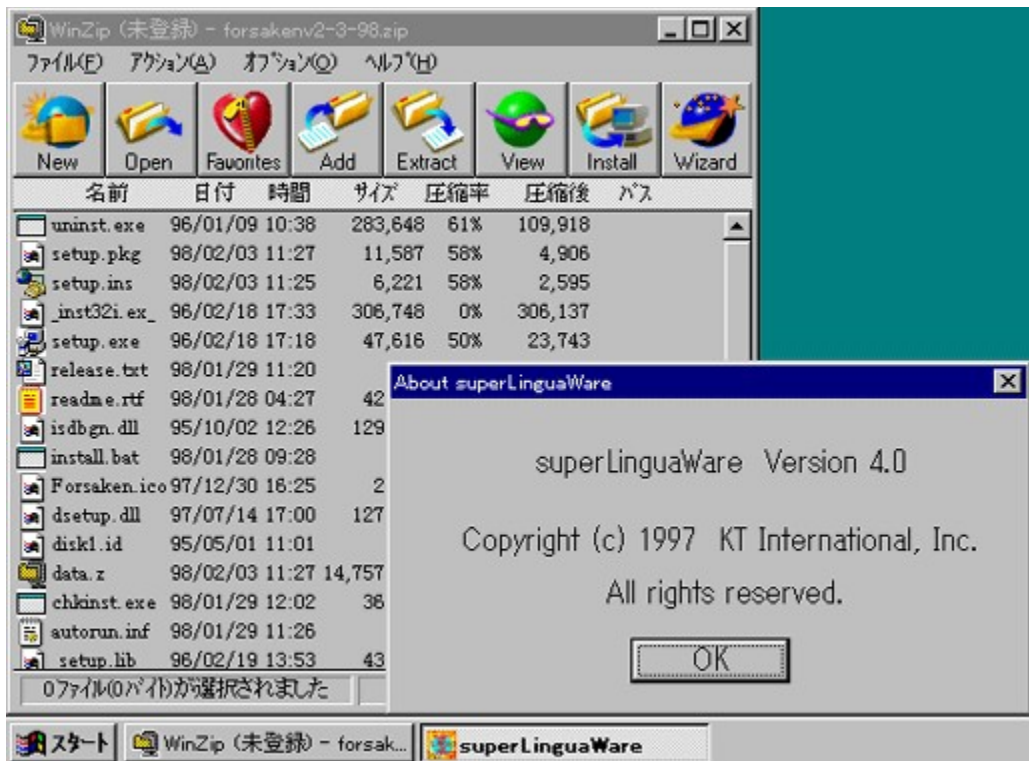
WinZip (未登録) - forsakenv2-3-98.zip

ﾌｧｲﾙ(F) ｱｸｼｮﾝ(A) ｵﾌﾟｼｮﾝ(O) ﾍﾙﾌﾟ(H)

New Open Favorites Add Extract View Install Wizard

| 名前 | 日付 | 時間 | サイズ | 圧縮率 | 圧縮後 | パス |
|---|---|---|---|---|---|---|
| uninst.exe | 96/01/09 | 10:38 | 283,648 | 61% | 109,918 | |
| setup.pkg | 98/02/03 | 11:27 | 11,587 | 58% | 4,906 | |
| setup.ins | 98/02/03 | 11:25 | 6,221 | 58% | 2,595 | |
| _inst32i.ex_ | 96/02/18 | 17:33 | 306,748 | 0% | 306,137 | |
| setup.exe | 96/02/18 | 17:18 | 47,616 | 50% | 23,743 | |
| release.txt | 98/01/29 | 11:20 | | | | |
| readme.rtf | 98/01/28 | 04:27 | 42 | | | |
| isdbgn.dll | 95/10/02 | 12:26 | 129 | | | |
| install.bat | 98/01/28 | 09:28 | | | | |
| Forsaken.ico | 97/12/30 | 16:25 | 2 | | | |
| dsetup.dll | 97/07/14 | 17:00 | 127 | | | |
| disk1.id | 95/05/01 | 11:01 | | | | |
| data.z | 98/02/03 | 11:27 | 14,757 | | | |
| chkinst.exe | 98/01/29 | 12:02 | 36 | | | |
| autorun.inf | 98/01/29 | 11:26 | | | | |
| setup.lib | 96/02/19 | 13:53 | 43 | | | |

0ﾌｧｲﾙ(0ﾊﾞｲﾄ)が選択されました

About superLinguaWare

superLinguaWare Version 4.0

Copyright (c) 1997 KT International, Inc.

All rights reserved.

OK

スタート WinZip (未登録) - forsak... superLinguaWare